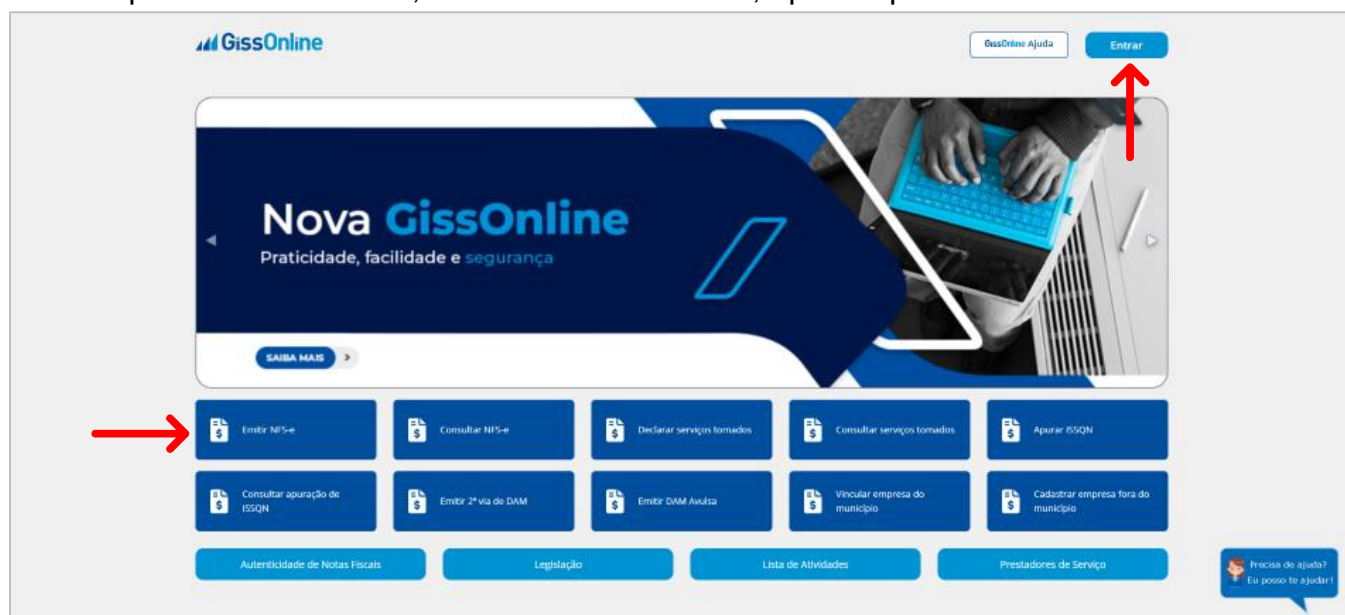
GissOnline

GissOnline Ajuda

Entrar

Nova GissOnline
Praticidade, facilidade e segurança

SAIBA MAIS

Emitir NFS-e

Consultar NFS-e

Declarar serviços tomados

Consultar serviços tomados

Apurar ISSQN

Consultar apuração de ISSQN

Emitir 2ª via de DAM

Emitir DAM Avulsa

Vincular empresa do município

Cadastrar empresa fora do município

Autenticidade de Notas Fiscais

Legislação

Lista de Atividades

Prestadores de Serviço

Precisa de ajuda? Eu posso te ajudar!